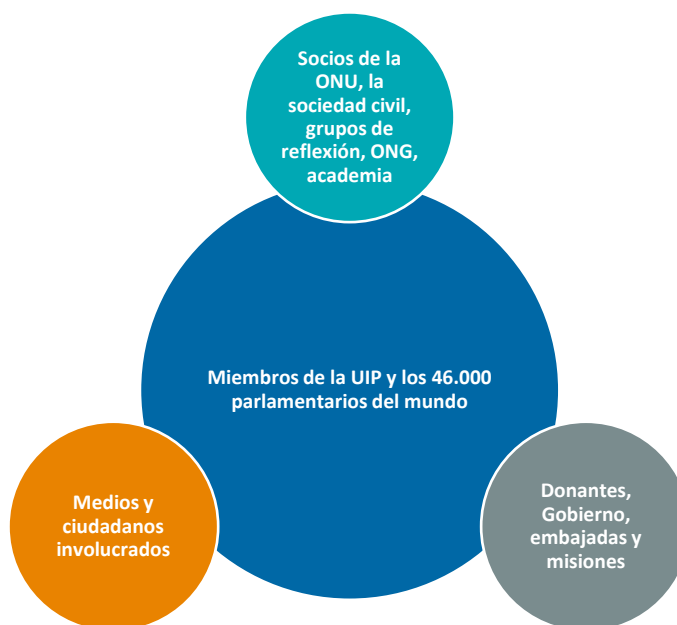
Socios de la ONU, la sociedad civil, grupos de reflexión, ONG, academia

Miembros de la UIP y los 46.000 parlamentarios del mundo

Medios y ciudadanos involucrados

Donantes, Gobierno, embajadas y misiones